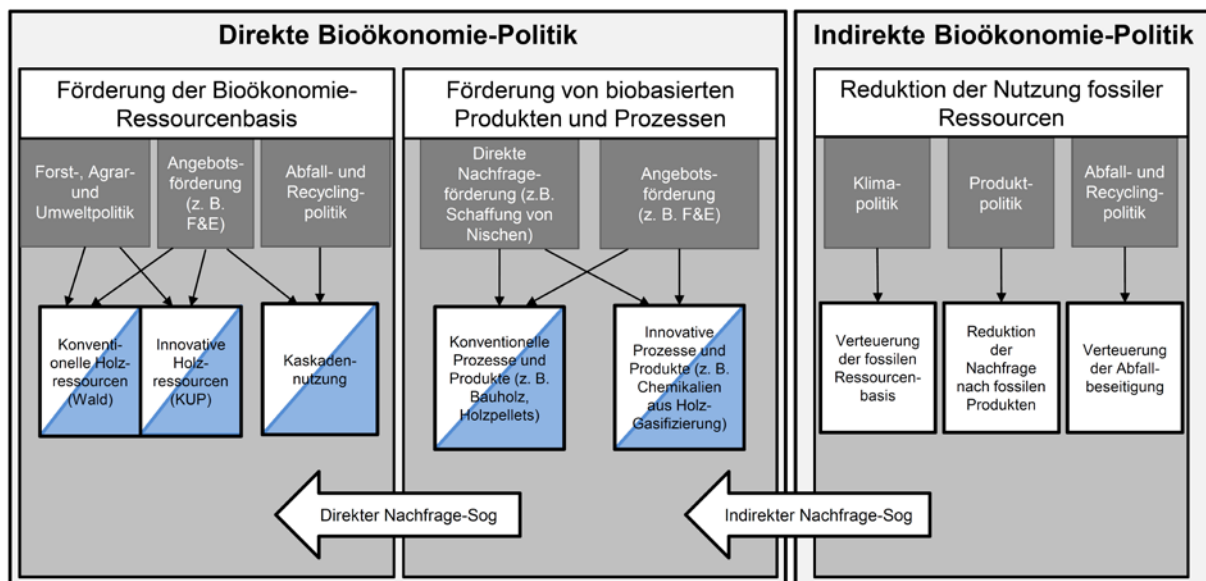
Direkte Bioökonomie-Politik

Förderung der Bioökonomie-Ressourcenbasis

Forst-, Agrar- und Umweltpolitik

Angebotsförderung (z. B. F&E)

Abfall- und Recyclingpolitik

Konventionelle Holzressourcen (Wald)

Innovative Holzressourcen (KUP)

Kaskadennutzung

Förderung von biobasierten Produkten und Prozessen

Direkte Nachfrageförderung (z.B. Schaffung von Nischen)

Angebotsförderung (z. B. F&E)

Konventionelle Prozesse und Produkte (z. B. Bauholz, Holzpellets)

Innovative Prozesse und Produkte (z. B. Chemikalien aus Holz-Gasifizierung)

Direkter Nachfrage-Sog

Indirekte Bioökonomie-Politik

Reduktion der Nutzung fossiler Ressourcen

Klimapolitik

Produktpolitik

Abfall- und Recyclingpolitik

Verteuerung der fossilen Ressourcenbasis

Reduktion der Nachfrage nach fossilen Produkten

Verteuerung der Abfallbeseitigung

Indirekter Nachfrage-Sog